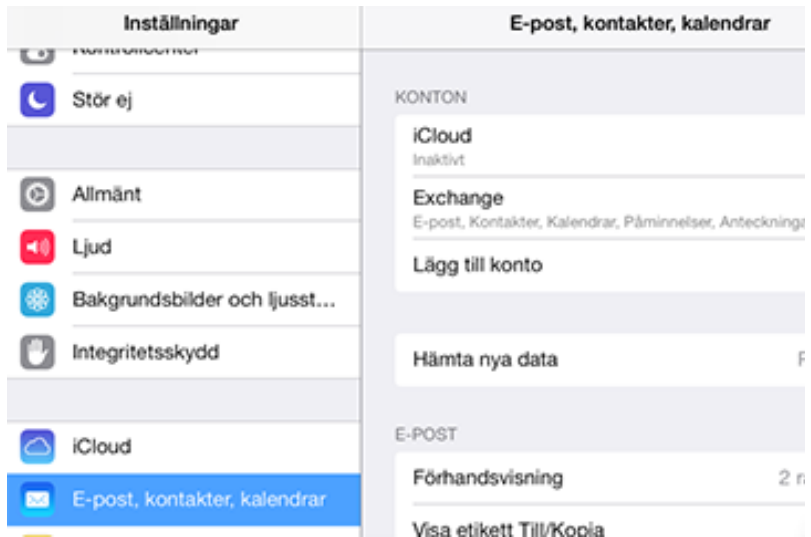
Inställningar

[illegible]

Stör ej

Allmänt

Ljud

Bakgrundsbilder och ljusst...

Integritetsskydd

iCloud

E-post, kontakter, kalendrar

E-post, kontakter, kalendrar

KONTON

iCloud
Inaktivt

Exchange
E-post, Kontakter, Kalendrar, Påminnelser, Anteckninga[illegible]

Lägg till konto

Hämta nya data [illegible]

E-POST

Förhandsvisning 2 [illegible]

Visa etikett Till/Kopia